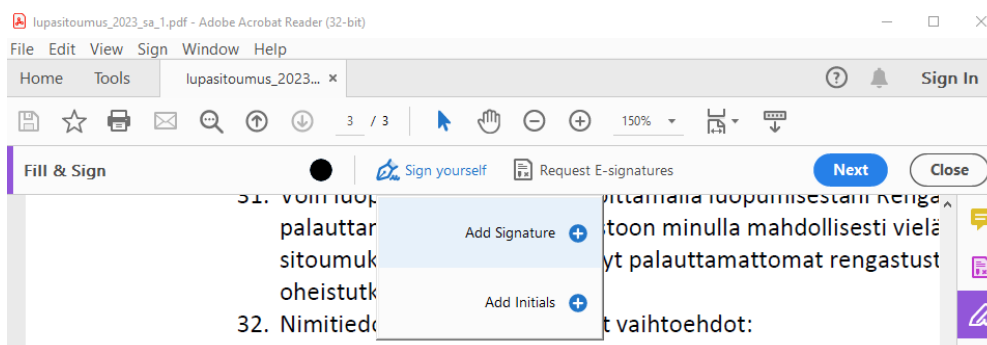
lupasitoumus_2023_sa_1.pdf - Adobe Acrobat Reader (32-bit)

File Edit View Sign Window Help

Home Tools lupasitoumus_2023... ×

Sign In

3 / 3 150%

Fill & Sign Sign yourself Request E-signatures Next Close

31. Voin luop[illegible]oittamalla luopumisestani Renga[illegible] palauttar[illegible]stoon minulla mahdollisesti vielä sitoumuk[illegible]yt palauttamattomat rengastust oheistutk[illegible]

32. Nimitiedo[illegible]t vaihtoehdot:

Add Signature

Add Initials